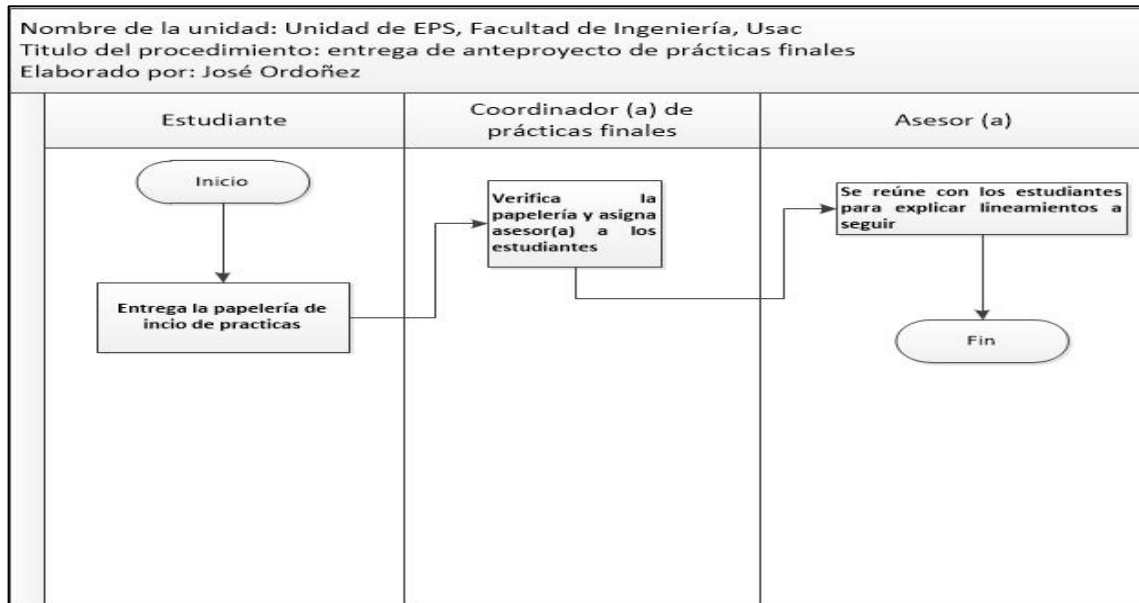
Nombre de la unidad: Unidad de EPS, Facultad de Ingeniería, Usac
Titulo del procedimiento: entrega de anteproyecto de prácticas finales
Elaborado por: José Ordoñez

| Estudiante | Coordinador (a) de prácticas finales | Asesor (a) |
|---|---|---|

Inicio

Entrega la papelería de incio de practicas

Verifica la papelería y asigna asesor(a) a los estudiantes

Se reúne con los estudiantes para explicar lineamientos a seguir

Fin